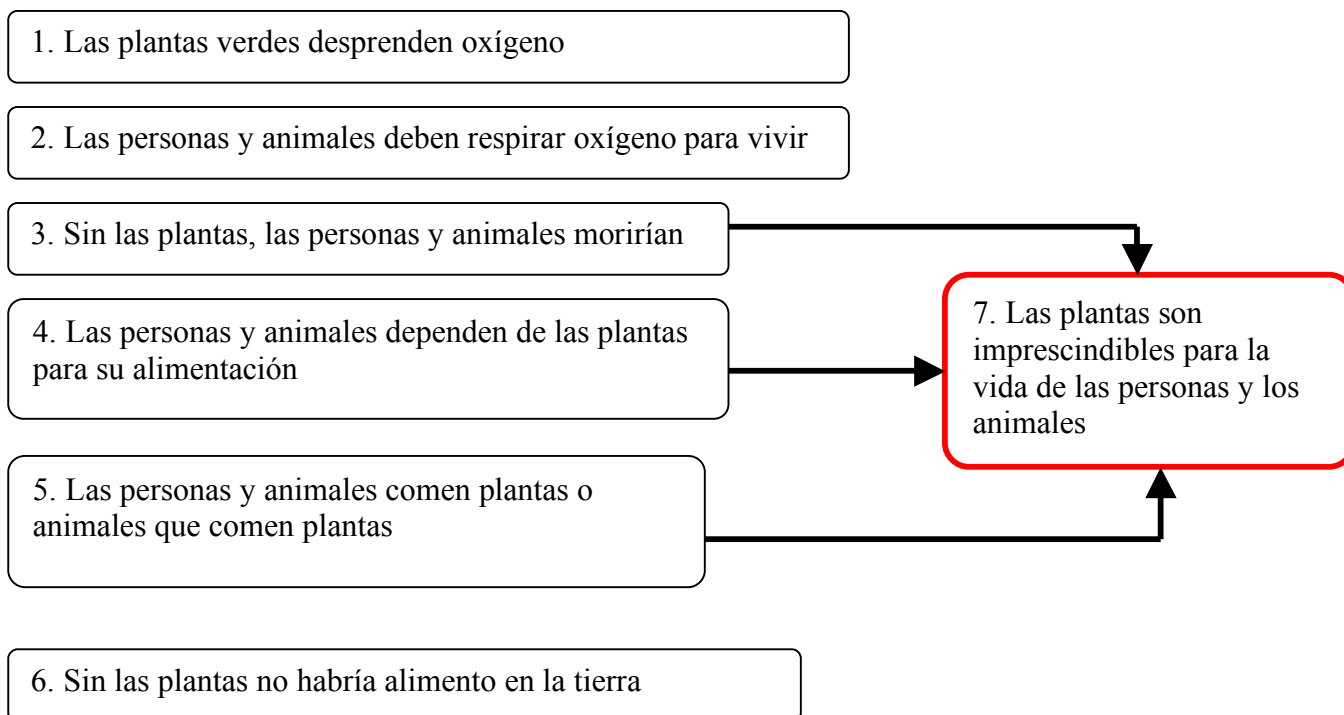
1. Las plantas verdes desprenden oxígeno

2. Las personas y animales deben respirar oxígeno para vivir

3. Sin las plantas, las personas y animales morirían

4. Las personas y animales dependen de las plantas para su alimentación

7. Las plantas son imprescindibles para la vida de las personas y los animales

5. Las personas y animales comen plantas o animales que comen plantas

6. Sin las plantas no habría alimento en la tierra